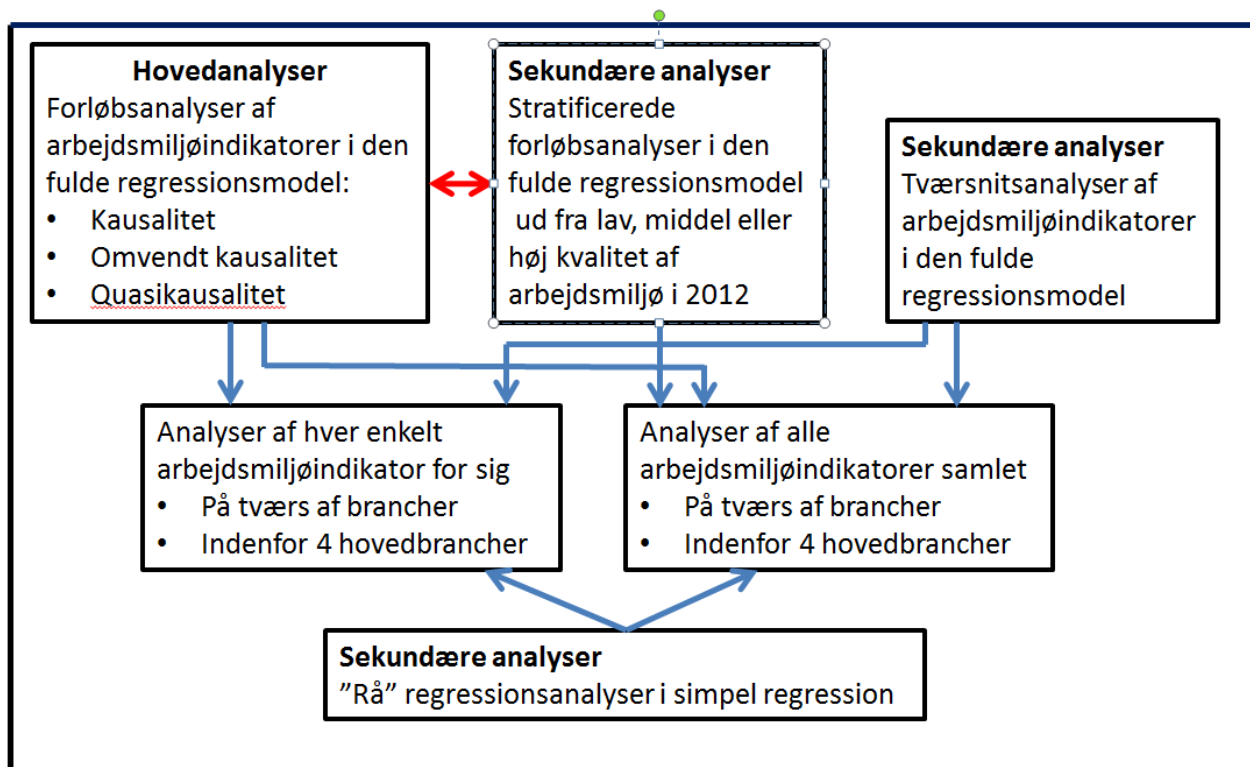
**Hovedanalyser**
Forløbsanalyser af arbejdsmiljøindikatorer i den fulde regressionsmodel:
- Kausalitet
- Omvendt kausalitet
- Quasikausalitet

**Sekundære analyser**
Stratificerede forløbsanalyser i den fulde regressionsmodel ud fra lav, middel eller høj kvalitet af arbejdsmiljø i 2012

**Sekundære analyser**
Tværsnitsanalyser af arbejdsmiljøindikatorer i den fulde regressionsmodel

Analyser af hver enkelt arbejdsmiljøindikator for sig
- På tværs af brancher
- Indenfor 4 hovedbrancher

Analyser af alle arbejdsmiljøindikatorer samlet
- På tværs af brancher
- Indenfor 4 hovedbrancher

**Sekundære analyser**
”Rå” regressionsanalyser i simpel regression